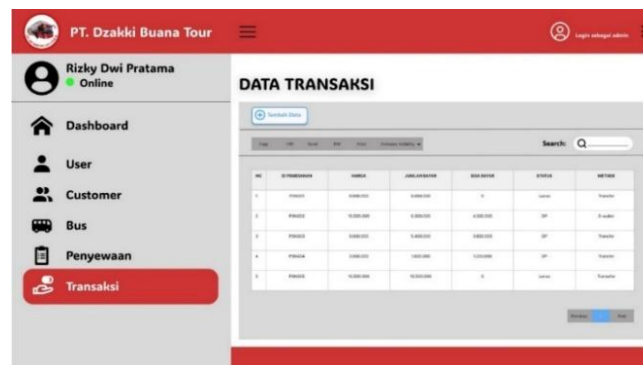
PT. Dzakki Buana Tour

Login sebagai admin

Rizky Dwi Pratama
Online

Dashboard

User

Customer

Bus

Penyewaan

Transaksi

DATA TRANSAKSI

Tambah Data

Copy CSV Excel PDF Print Column visibility

Search:

| NO | ID PEMESANAN | HARGA | JUMLAH BAYAR | SISA BAYAR | STATUS | METODE |
|---|---|---|---|---|---|---|
| 1 | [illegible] | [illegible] | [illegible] | 0 | Lunas | Transfer |
| 2 | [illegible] | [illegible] | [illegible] | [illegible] | DP | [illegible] |
| 3 | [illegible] | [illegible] | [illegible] | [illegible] | DP | Transfer |
| 4 | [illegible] | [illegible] | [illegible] | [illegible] | DP | Transfer |
| 5 | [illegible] | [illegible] | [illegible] | 0 | Lunas | Transfer |

Previous 1 Next